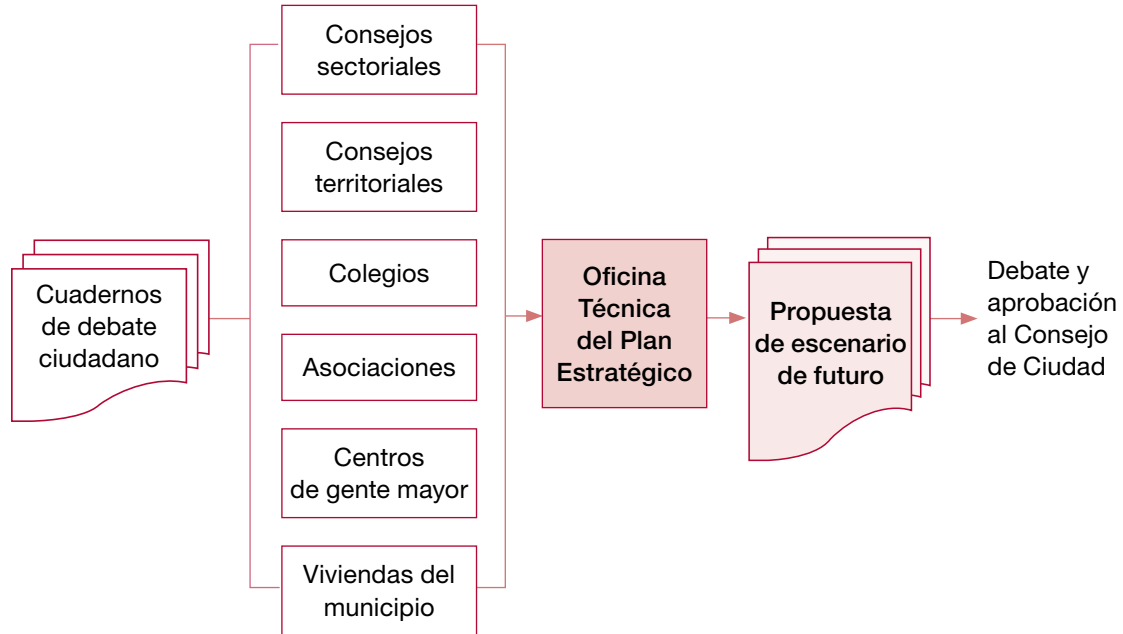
Cuadernos de debate ciudadano

Consejos sectoriales

Consejos territoriales

Colegios

Asociaciones

Centros de gente mayor

Viviendas del municipio

Oficina Técnica del Plan Estratégico

Propuesta de escenario de futuro

Debate y aprobación al Consejo de Ciudad